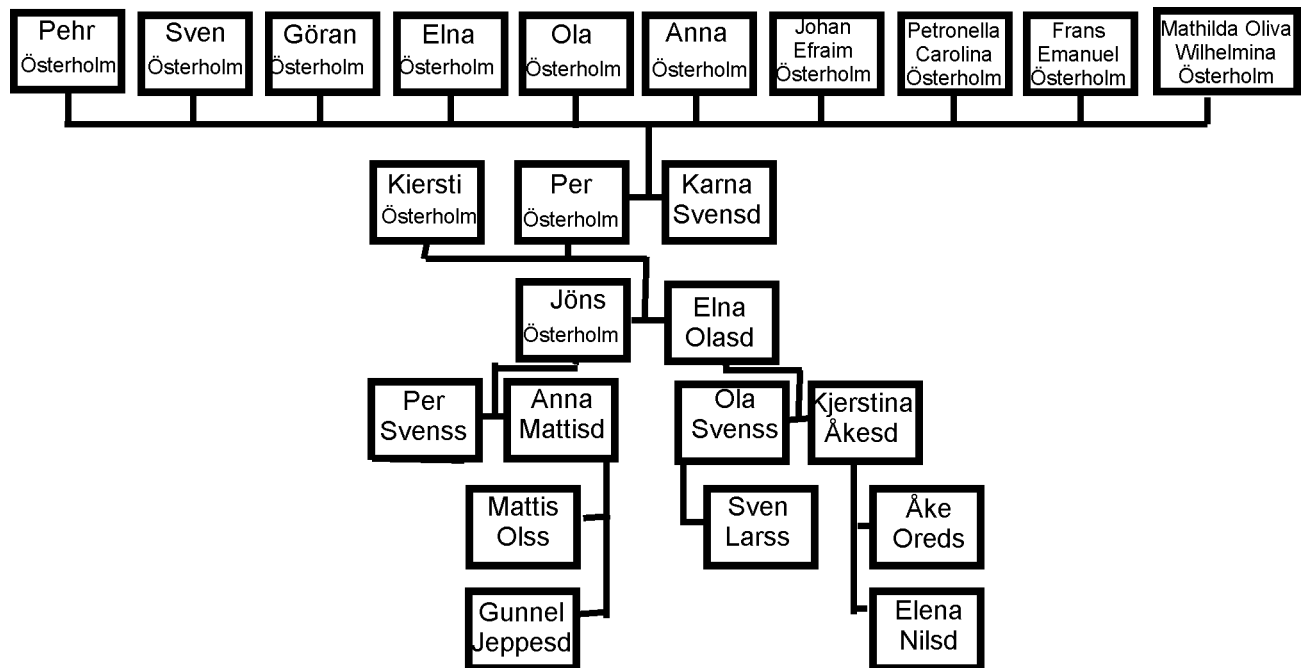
Pehr Österholm

Sven Österholm

Göran Österholm

Elna Österholm

Ola Österholm

Anna Österholm

Johan Efraim Österholm

Petronella Carolina Österholm

Frans Emanuel Österholm

Mathilda Oliva Wilhelmina Österholm

Kiersti Österholm

Per Österholm

Karna Svensd

Jöns Österholm

Elna Olasd

Per Svenss

Anna Mattisd

Ola Svenss

Kjerstina Åkesd

Mattis Olss

Sven Larss

Åke Oreds

Gunnel Jeppesd

Elena Nilsd